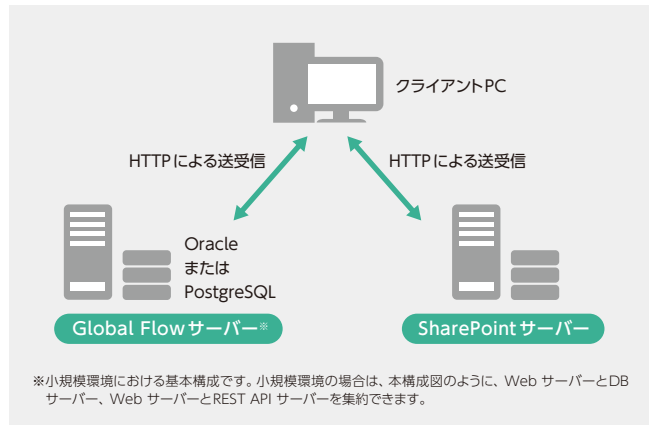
クライアントPC

HTTPによる送受信

HTTPによる送受信

Oracle
または
PostgreSQL

Global Flowサーバー※

SharePointサーバー

※小規模環境における基本構成です。小規模環境の場合は、本構成図のように、Web サーバーとDB サーバー、Web サーバーとREST API サーバーを集約できます。